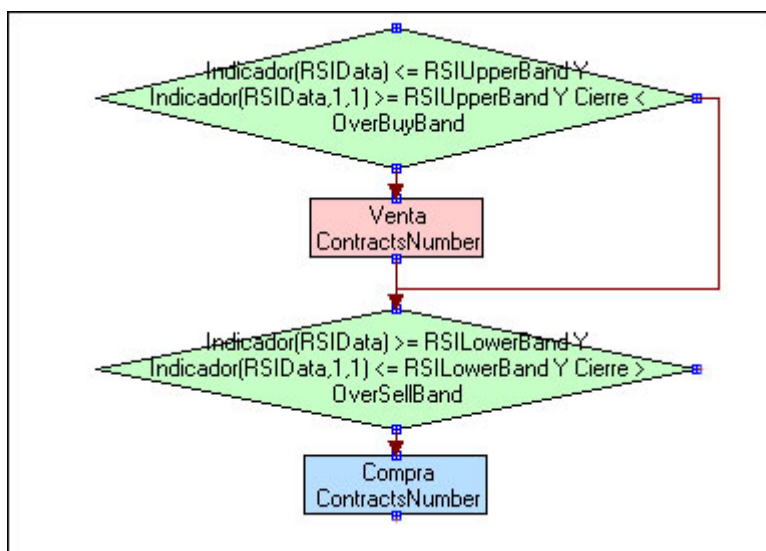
Indicador(RSIData) <= RSIUpperBand Y Indicador(RSIData,1,1) >= RSIUpperBand Y Cierre < OverBuyBand

Venta ContractsNumber

Indicador(RSIData) >= RSILowerBand Y Indicador(RSIData,1,1) <= RSILowerBand Y Cierre > OverSellBand

Compra ContractsNumber